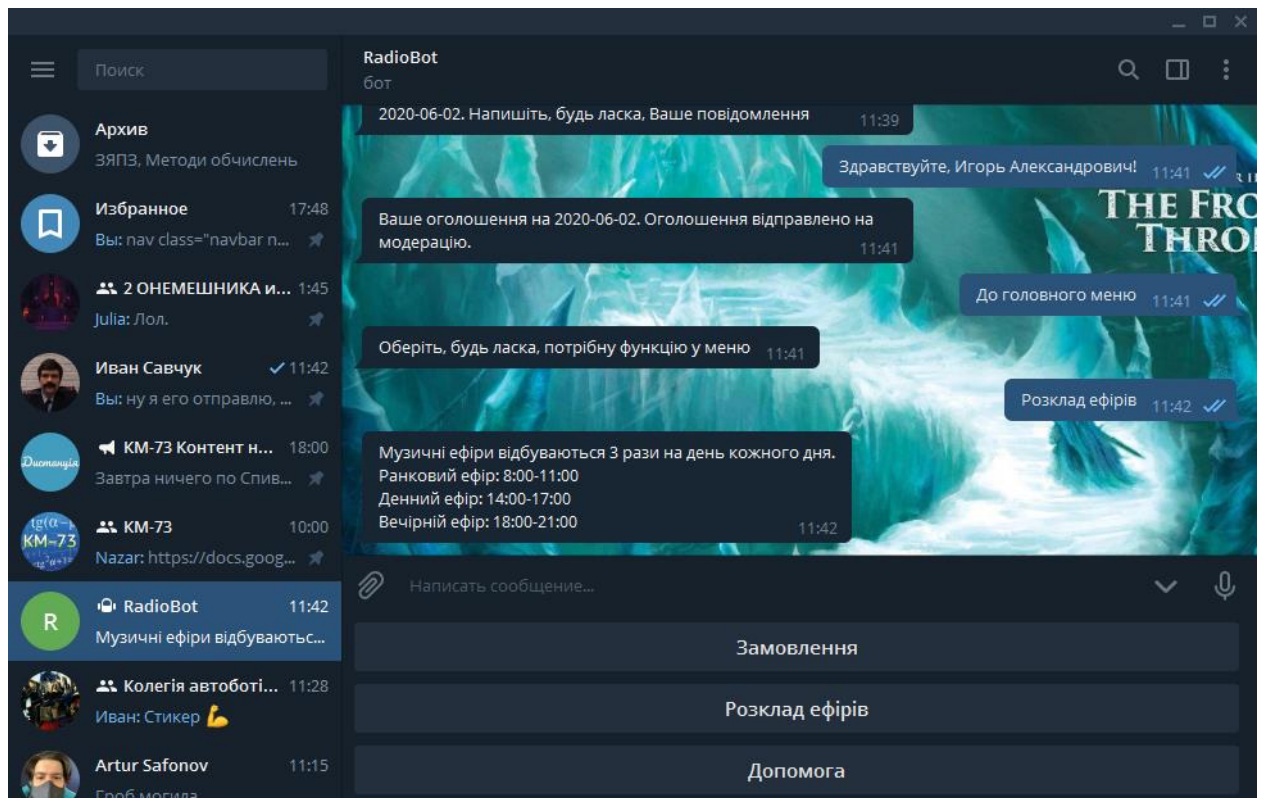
Поиск

Архив
ЗЯПЗ, Методи обчислень

Избранное 17:48
Вы: nav class="navbar n...

2 ОНЕМЕШНИКА и... 1:45
Julia: Лол.

Иван Савчук 11:42
Вы: ну я его отправлю, ...

КМ-73 Контент н... 18:00
Завтра ничего по Спив...

КМ-73 10:00
Nazar: https://docs.goog...

R RadioBot 11:42
Музичні ефіри відбуваютьс...

Колегія автоботі... 11:28
Иван: Стикер

Artur Safonov 11:15
Гроб могила

RadioBot
бот

2020-06-02. Напишіть, будь ласка, Ваше повідомлення 11:39

Здравствуйте, Игорь Александрович! 11:41

Ваше оголошення на 2020-06-02. Оголошення відправлено на модерацію. 11:41

До головного меню 11:41

Оберіть, будь ласка, потрібну функцію у меню 11:41

Розклад ефірів 11:42

Музичні ефіри відбуваються 3 рази на день кожного дня.
Ранковий ефір: 8:00-11:00
Денний ефір: 14:00-17:00
Вечірній ефір: 18:00-21:00 11:42

THE FRO
THRO

Написать сообщение...

Замовлення

Розклад ефірів

Допомога